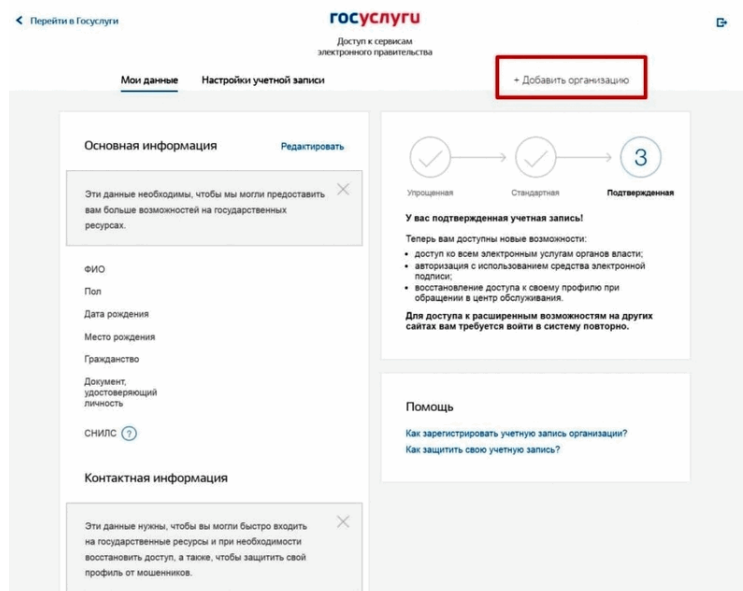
< Перейти в Госуслуги

госуслуги

Доступ к сервисам электронного правительства

Мои данные

Настройки учетной записи

+ Добавить организацию

Основная информация

Редактировать

Эти данные необходимы, чтобы мы могли предоставить вам больше возможностей на государственных ресурсах.

ФИО

Пол

Дата рождения

Место рождения

Гражданство

Документ, удостоверяющий личность

СНИЛС ?

Контактная информация

Эти данные нужны, чтобы вы могли быстро входить на государственные ресурсы и при необходимости восстановить доступ, а также, чтобы защитить свой профиль от мошенников.

3

Упрощенная

Стандартная

Подтвержденная

У вас подтвержденная учетная запись!

Теперь вам доступны новые возможности:

• доступ ко всем электронным услугам органов власти;
• авторизация с использованием средства электронной подписи;
• восстановление доступа к своему профилю при обращении в центр обслуживания.

Для доступа к расширенным возможностям на других сайтах вам требуется войти в систему повторно.

Помощь

Как зарегистрировать учетную запись организации?

Как защитить свою учетную запись?